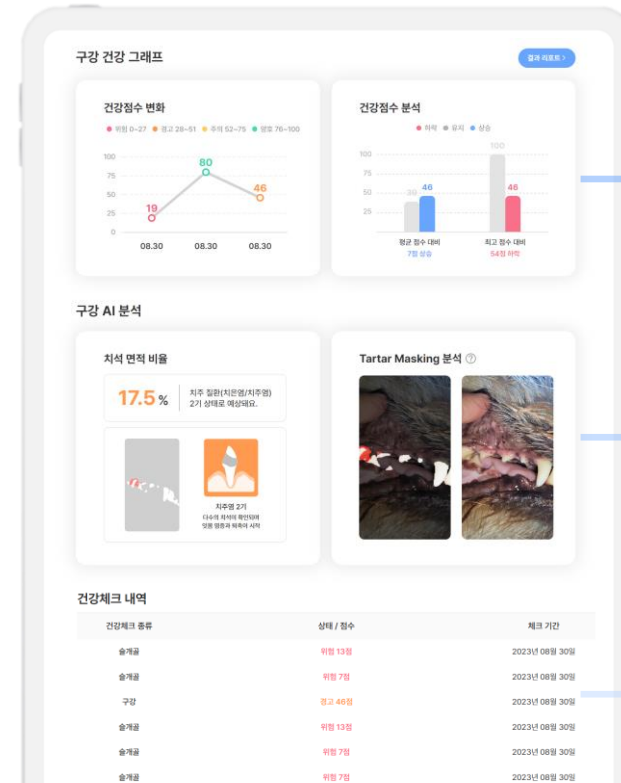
구강 건강 그래프

결과 리포트 >

건강점수 변화

● 위험 0~27 ● 경고 28~51 ● 주의 52~75 ● 양호 76~100

100
75
50
25
0

19
80
46

08.30 08.30 08.30

건강점수 분석

● 하락 ● 유지 ● 상승

100
75
50
25

39
46
100
46

평균 점수 대비
7점 상승

최고 점수 대비
54점 하락

구강 AI 분석

치석 면적 비율

17.5 %

치주 질환(치은염/치주염) 2기 상태로 예상돼요.

치주염 2기
다수의 치석이 확인되며 잇몸 염증과 붓기가 시작

Tartar Masking 분석

건강체크 내역

| 건강체크 종류 | 상태 / 점수 | 체크 기간 |
|---|---|---|
| 송개골 | 위험 13점 | 2023년 08월 30일 |
| 송개골 | 위험 7점 | 2023년 08월 30일 |
| 구강 | 경고 46점 | 2023년 08월 30일 |
| 송개골 | 위험 13점 | 2023년 08월 30일 |
| 송개골 | 위험 7점 | 2023년 08월 30일 |
| 송개골 | 위험 7점 | 2023년 08월 30일 |